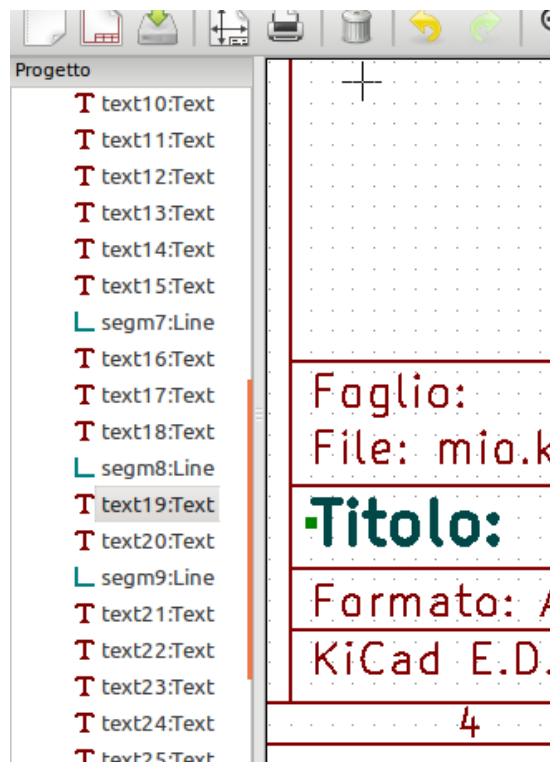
Progetto

text10:Text
text11:Text
text12:Text
text13:Text
text14:Text
text15:Text
segm7:Line
text16:Text
text17:Text
text18:Text
segm8:Line
text19:Text
text20:Text
segm9:Line
text21:Text
text22:Text
text23:Text
text24:Text
text25:Text

Foglio:
File: mio.k
Titolo:
Formato: A
KiCad E.D.
4